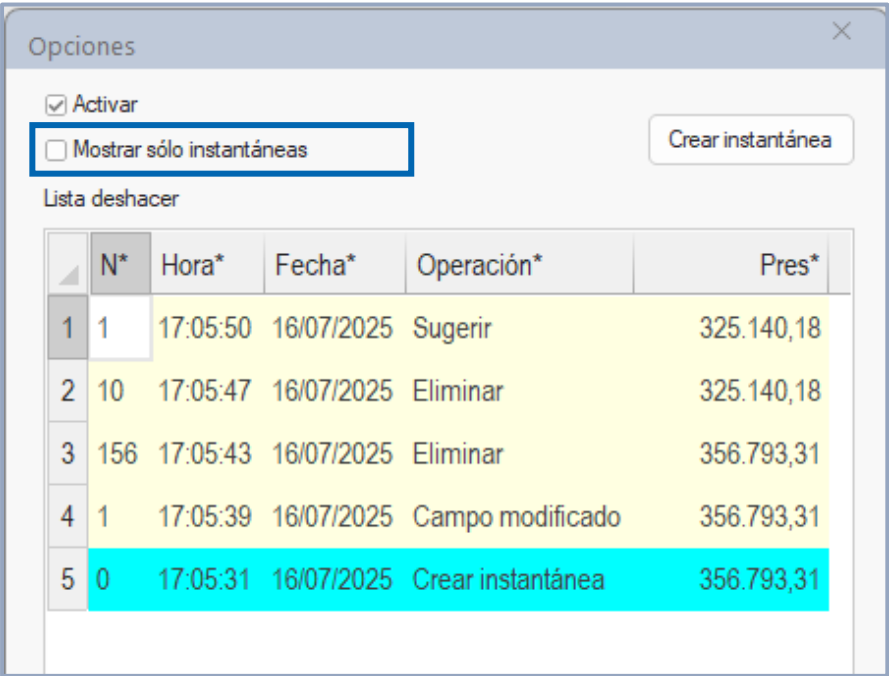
Opciones

Activar

Mostrar sólo instantáneas

Crear instantánea

Lista deshacer

| | N* | Hora* | Fecha* | Operación* | Pres* |
|---|---|---|---|---|---|
| 1 | 1 | 17:05:50 | 16/07/2025 | Sugerir | 325.140,18 |
| 2 | 10 | 17:05:47 | 16/07/2025 | Eliminar | 325.140,18 |
| 3 | 156 | 17:05:43 | 16/07/2025 | Eliminar | 356.793,31 |
| 4 | 1 | 17:05:39 | 16/07/2025 | Campo modificado | 356.793,31 |
| 5 | 0 | 17:05:31 | 16/07/2025 | Crear instantánea | 356.793,31 |